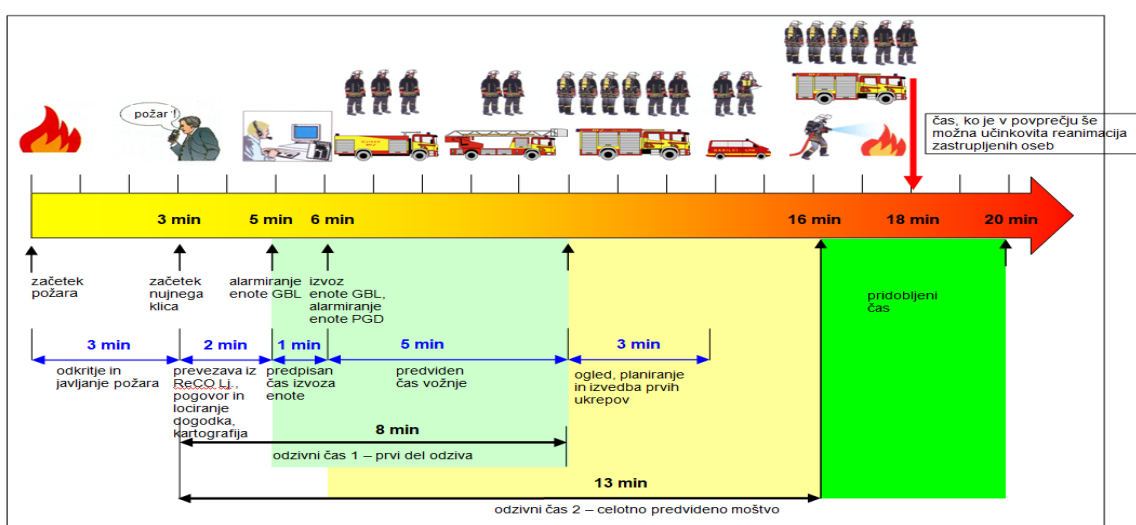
požar !

čas, ko je v povprečju še možna učinkovita reanimacija zastrupljenih oseb

3 min
5 min
6 min
16 min
18 min
20 min

začetek požara

začetek nujnega klica

alarmiranje enote GBL

izvoz enote GBL, alarmiranje enote PGD

pridobljeni čas

3 min
odkritje in javljanje požara

2 min
prevezava iz ReCO Lj., pogovor in lociranje dogodka, kartografija

1 min
predpisan čas izvoza enote

5 min
predviden čas vožnje

3 min
ogled, planiranje in izvedba prvih ukrepov

8 min
odzivni čas 1 – prvi del odziva

13 min
odzivni čas 2 – celotno predvideno moštvo